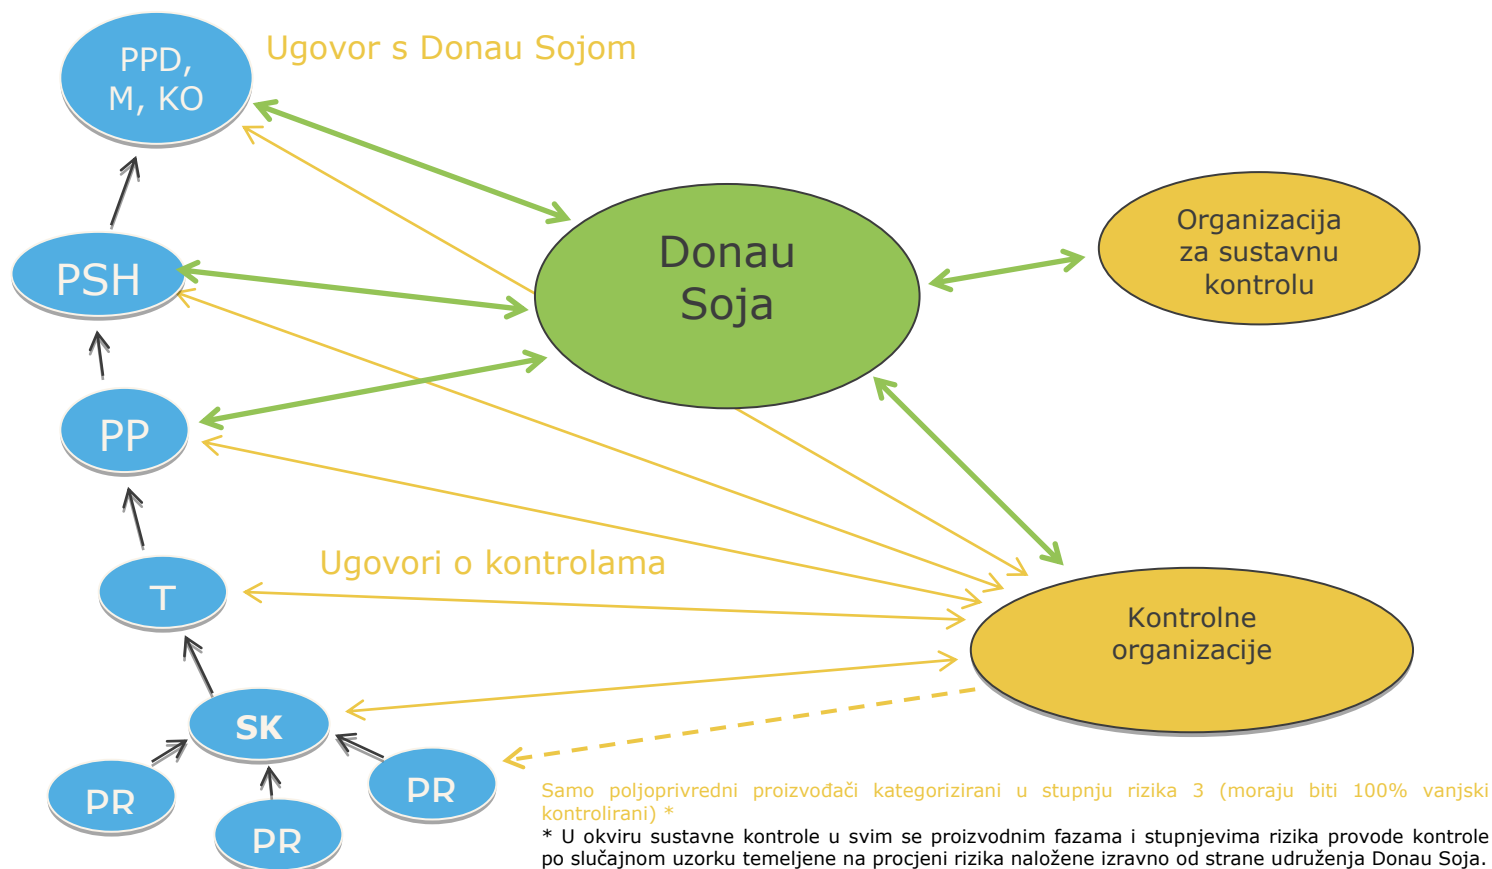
PPD, M, KO

Ugovor s Donau Sojom

PSH

Donau Soja

Organizacija za sustavnu kontrolu

PP

T

Ugovori o kontrolama

Kontrolne organizacije

SK

PR

PR

PR

Samo poljoprivredni proizvođači kategorizirani u stupnju rizika 3 (moraju biti 100% vanjski kontrolirani) *

* U okviru sustavne kontrole u svim se proizvodnim fazama i stupnjevima rizika provode kontrole po slučajnom uzorku temeljene na procjeni rizika naložene izravno od strane udruženja Donau Soja.